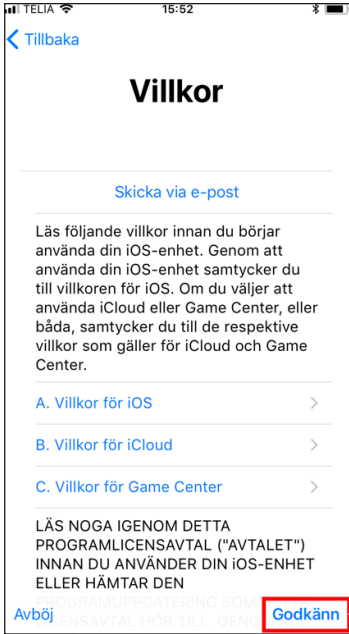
TELIA 15:52

Tillbaka

Villkor

Skicka via e-post

Läs följande villkor innan du börjar använda din iOS-enhet. Genom att använda din iOS-enhet samtycker du till villkoren för iOS. Om du väljer att använda iCloud eller Game Center, eller båda, samtycker du till de respektive villkor som gäller för iCloud och Game Center.

A. Villkor för iOS

B. Villkor för iCloud

C. Villkor för Game Center

LÄS NOGA IGENOM DETTA PROGRAMLICENSAVTAL ("AVTALET") INNAN DU ANVÄNDER DIN iOS-ENHET ELLER HÄMTAR DEN PROGRAMUPPDATERING SOM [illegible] AVTAL HÖR TILL. GENO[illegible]

Avböj

Godkänn